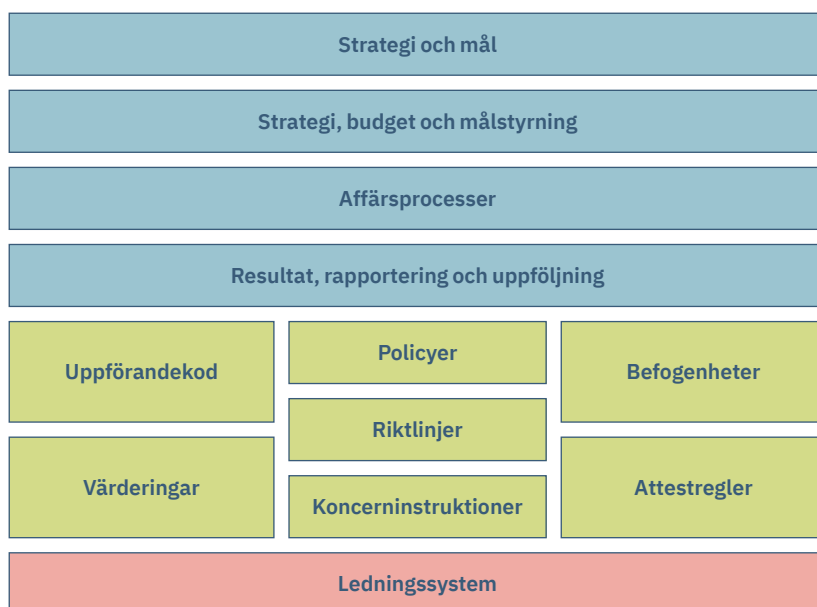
Strategi och mål

Strategi, budget och målstyrning

Affärsprocesser

Resultat, rapportering och uppföljning

Uppförandekod

Policyer

Befogenheter

Riktlinjer

Värderingar

Koncerninstruktioner

Attestregler

Ledningssystem